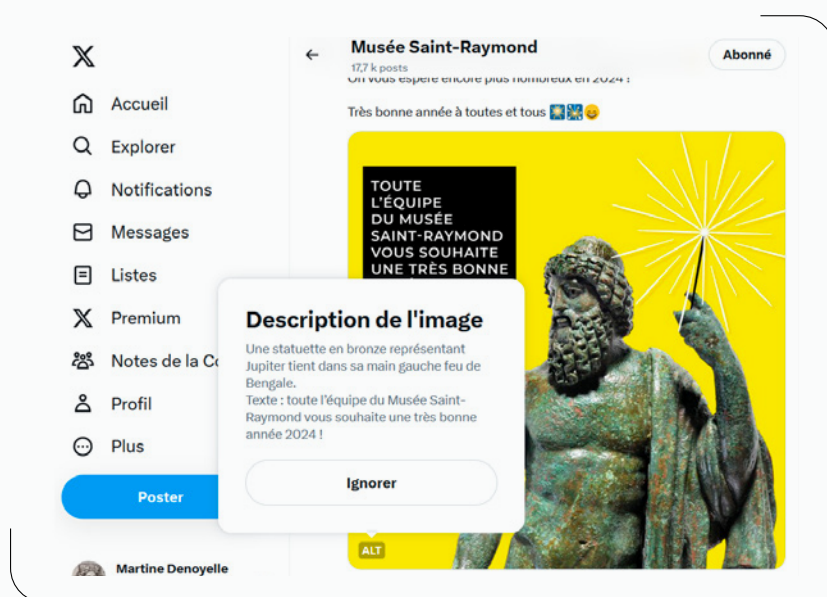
Accueil
Explorer
Notifications
Messages
Listes
Premium
Notes de la Co
Profil
Plus
Poster
Martine Denoyelle

Musée Saint-Raymond
17,7 k posts
Abonné

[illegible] 2024 !

Très bonne année à toutes et tous 🎇🎆😀

TOUTE L'ÉQUIPE DU MUSÉE SAINT-RAYMOND VOUS SOUHAITE UNE TRÈS BONNE

Description de l'image
Une statuette en bronze représentant Jupiter tient dans sa main gauche feu de Bengale.
Texte : toute l'équipe du Musée Saint-Raymond vous souhaite une très bonne année 2024 !
Ignorer

ALT